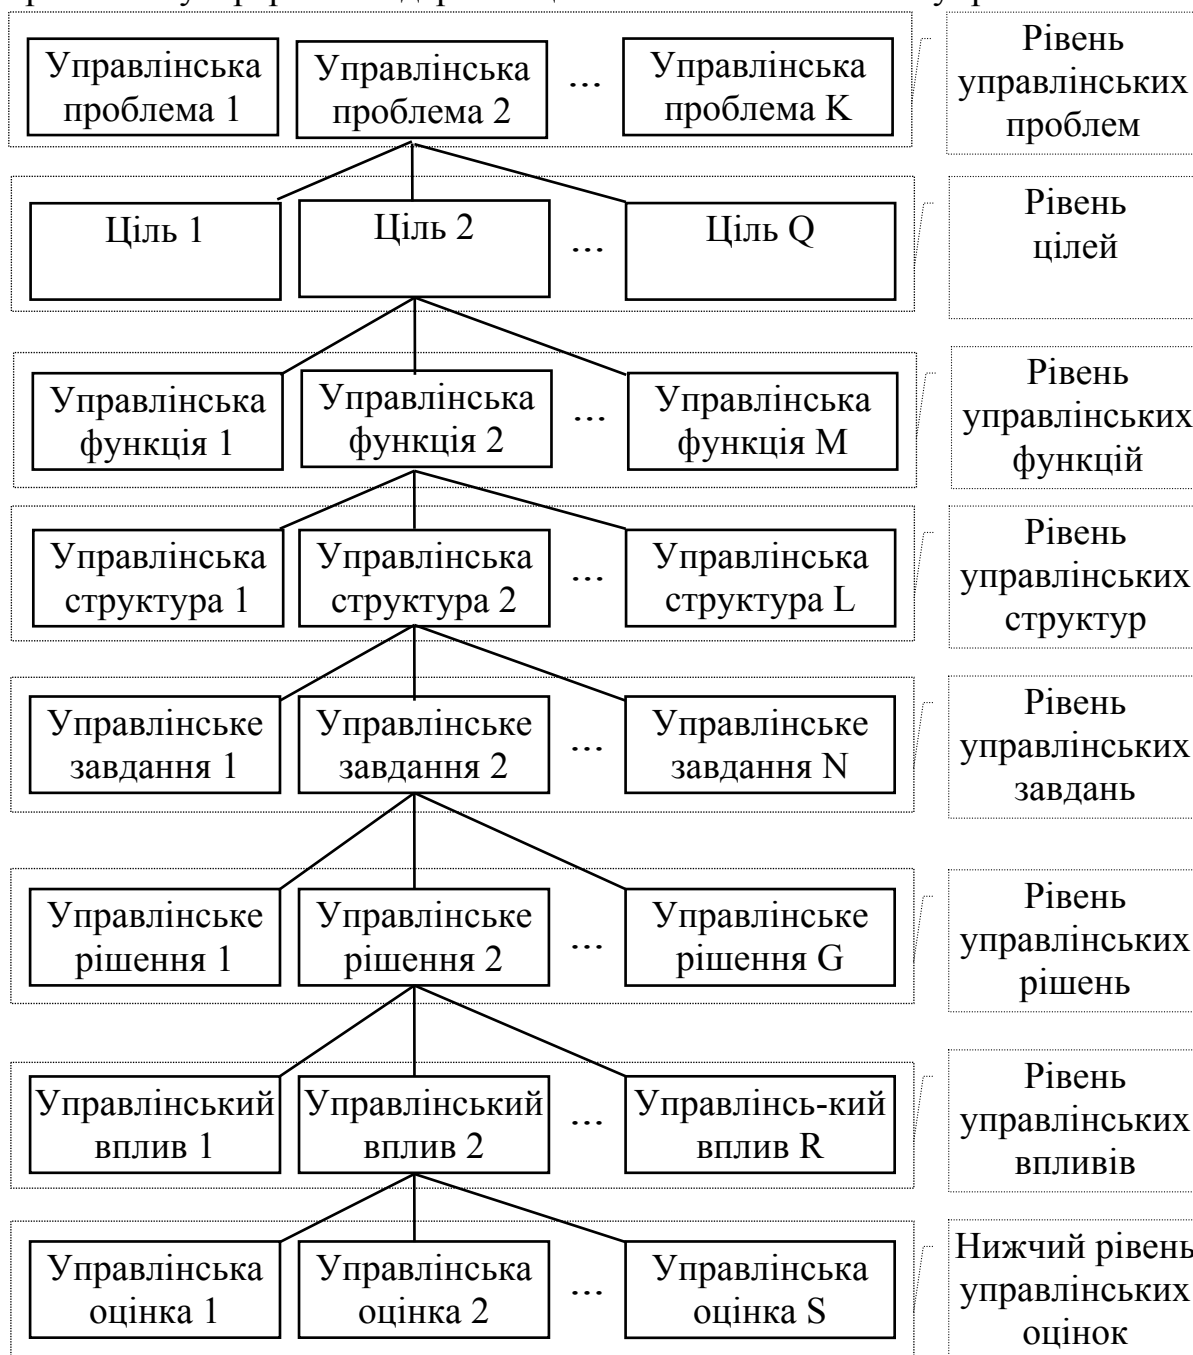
Управлінська проблема 1

Управлінська проблема 2

...

Управлінська проблема K

Рівень управлінських проблем

Ціль 1

Ціль 2

...

Ціль Q

Рівень цілей

Управлінська функція 1

Управлінська функція 2

...

Управлінська функція M

Рівень управлінських функцій

Управлінська структура 1

Управлінська структура 2

...

Управлінська структура L

Рівень управлінських структур

Управлінське завдання 1

Управлінське завдання 2

...

Управлінське завдання N

Рівень управлінських завдань

Управлінське рішення 1

Управлінське рішення 2

...

Управлінське рішення G

Рівень управлінських рішень

Управлінський вплив 1

Управлінський вплив 2

...

Управлінс-кий вплив R

Рівень управлінських впливів

Управлінська оцінка 1

Управлінська оцінка 2

...

Управлінська оцінка S

Нижчий рівень управлінських оцінок